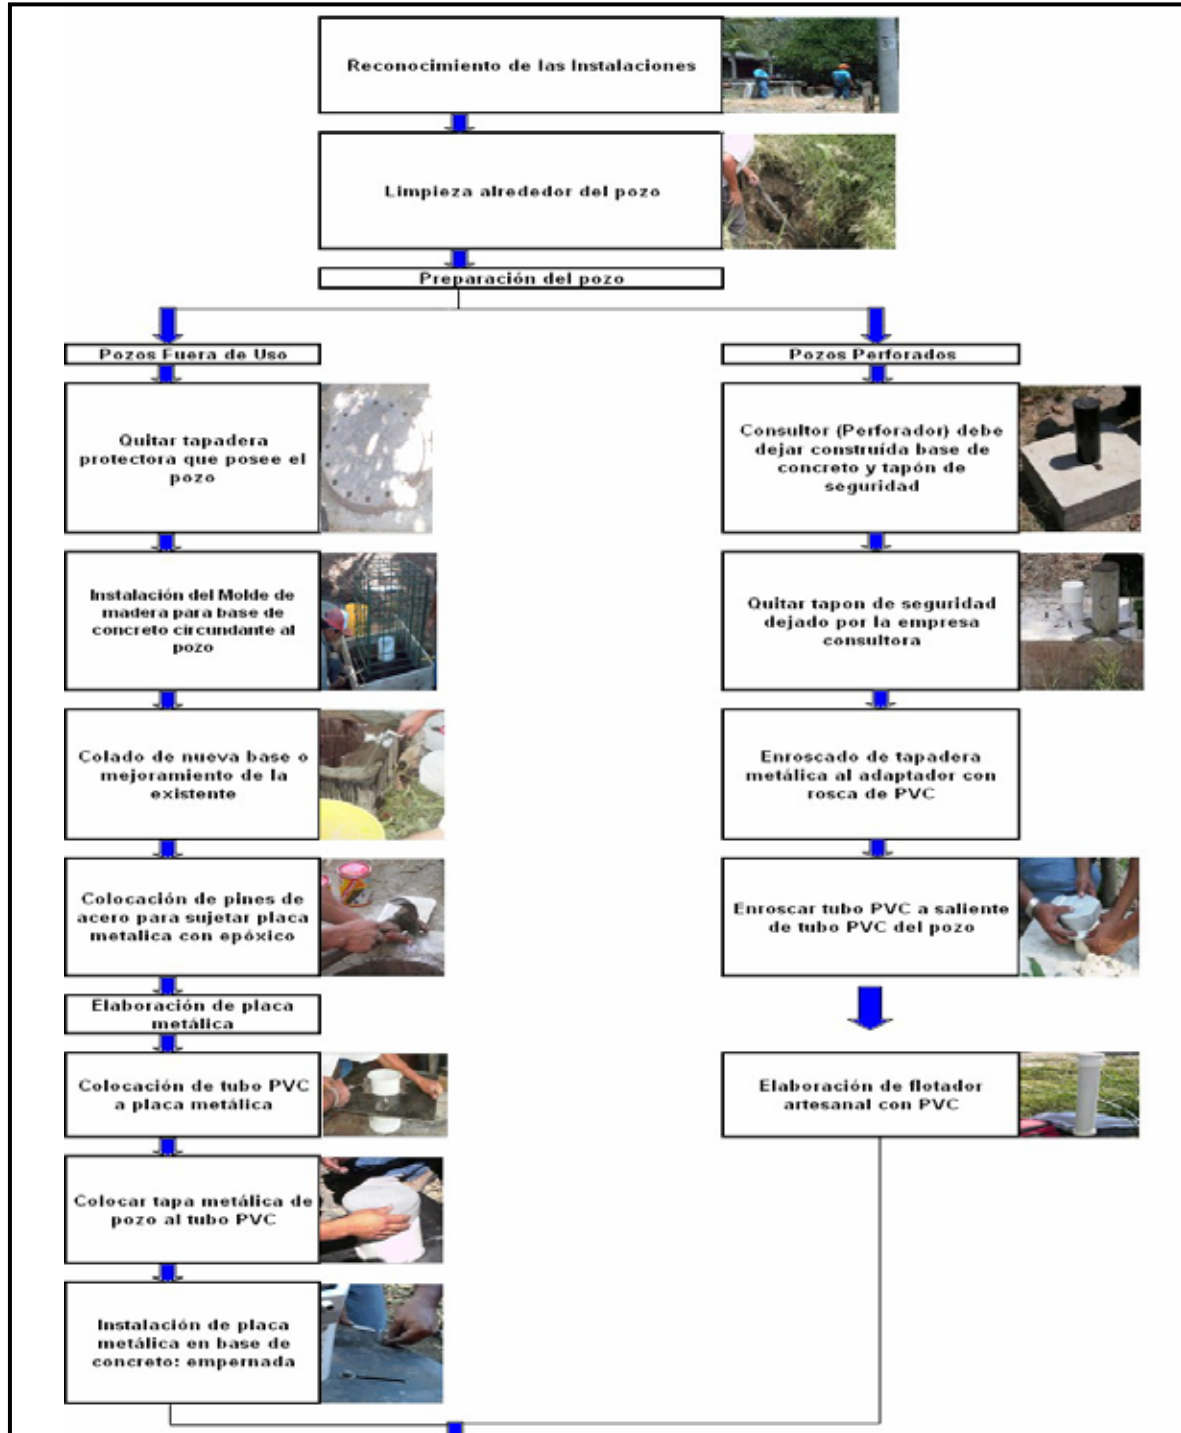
Reconocimiento de las Instalaciones

Limpieza alrededor del pozo

Preparación del pozo

Pozos Fuera de Uso

Quitar tapadera protectora que posee el pozo

Instalación del Molde de madera para base de concreto circundante al pozo

Colado de nueva base o mejoramiento de la existente

Colocación de pines de acero para sujetar placa metalica con epóxico

Elaboración de placa metálica

Colocación de tubo PVC a placa metálica

Colocar tapa metálica de pozo al tubo PVC

Instalación de placa metálica en base de concreto: empernada

Pozos Perforados

Consultor (Perforador) debe dejar construída base de concreto y tapón de seguridad

Quitar tapon de seguridad dejado por la empresa consultora

Enroscado de tapadera metálica al adaptador con rosca de PVC

Enroscar tubo PVC a saliente de tubo PVC del pozo

Elaboración de flotador artesanal con PVC